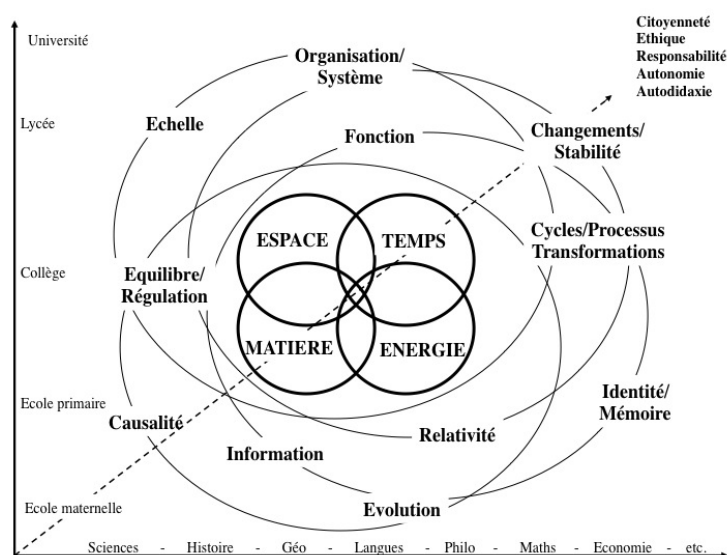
Université

Lycée

Collège

Ecole primaire

Ecole maternelle

Citoyenneté
Ethique
Responsabilité
Autonomie
Autodidaxie

Organisation/
Système

Echelle

Fonction

Changements/
Stabilité

Cycles/Processus
Transformations

ESPACE

TEMPS

MATIERE

ENERGIE

Equilibre/
Régulation

Identité/
Mémoire

Causalité

Relativité

Information

Evolution

Sciences - Histoire - Géo - Langues - Philo - Maths - Economie - etc.